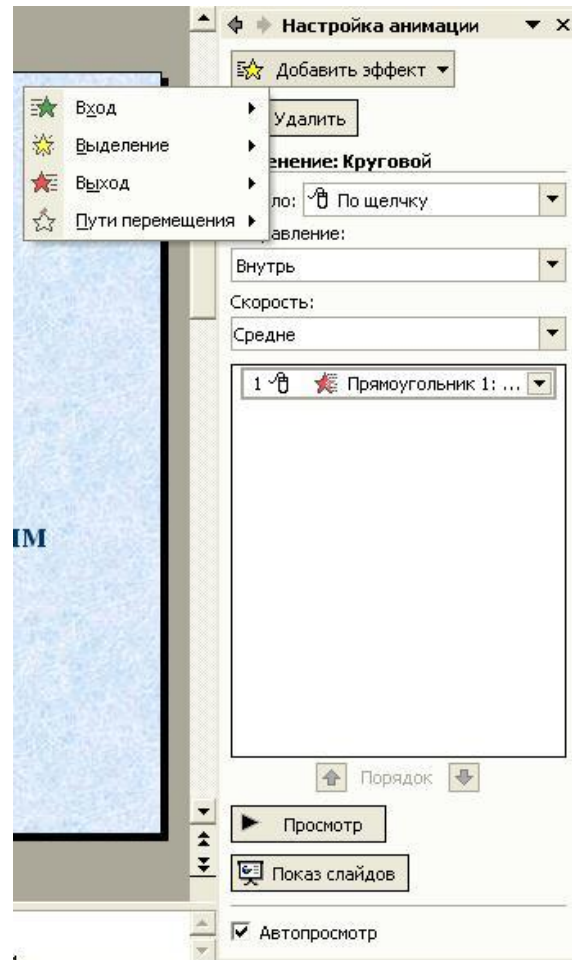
Настройка анимации

Добавить эффект

Вход

Выделение

Выход

Пути перемещения

Удалить

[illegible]ение: Круговой

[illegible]ло: По щелчку

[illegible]авление:

Внутрь

Скорость:

Средне

1 Прямоугольник 1: ...

IM

Порядок

Просмотр

Показ слайдов

Автопросмотр